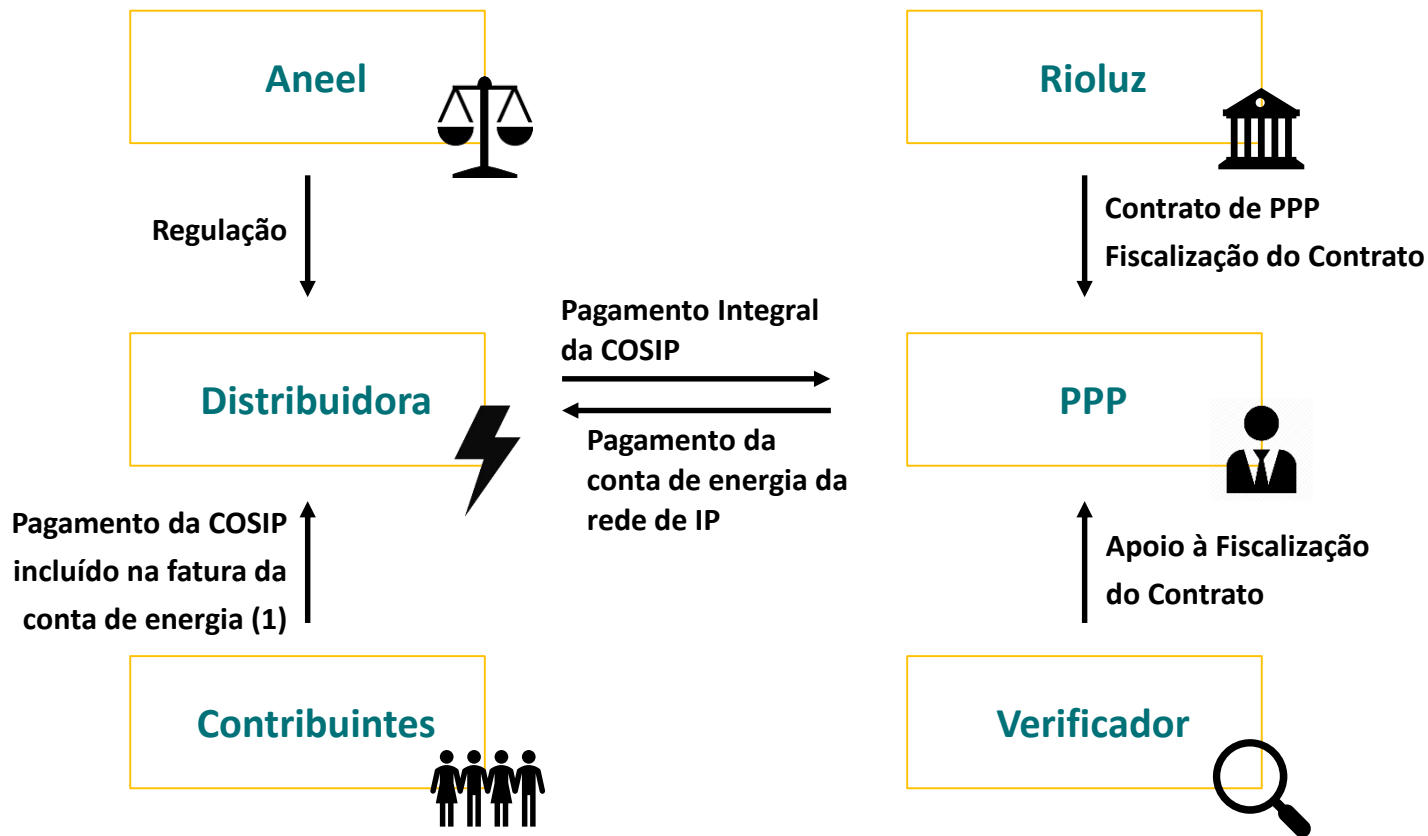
Aneel

Rioluz

Regulação

Contrato de PPP
Fiscalização do Contrato

Pagamento Integral da COSIP

Distribuidora

PPP

Pagamento da conta de energia da rede de IP

Pagamento da COSIP incluído na fatura da conta de energia (1)

Apoio à Fiscalização do Contrato

Contribuintes

Verificador